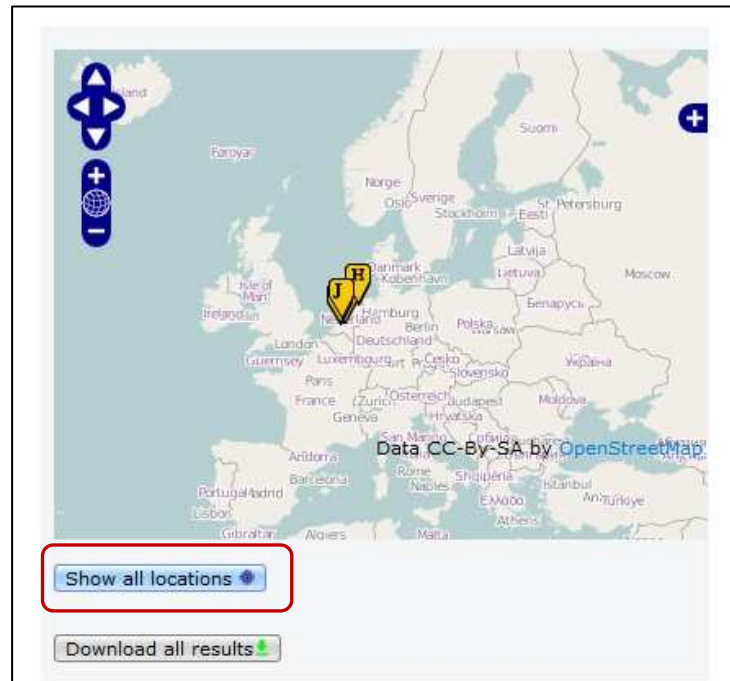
land
Suomi
Faroyar
Norge
Oslo
Sverige
Stockholm
St. Petersburg
Eesti
Latvija
Danmark
København
Lietuva
Moscow
Isle of Man
Ireland
Hamburg
Berlin
Polska
Беларусь
London
Nederland
Deutschland
Guernsey
Luxembourg
Česko
Україна
Slovensko
Paris
France
Zürich
Österreich
Budapest
Moldova
Geneva
Hrvatska
San Marino
Andorra
Data CC-By-SA by OpenStreetMap
Barcelona
Rome
Shqipëria
Portugal
Madrid
Naples
Istanbul
Ελλάδα
Türkiye
Lisbon
Athens
Gibraltar
Algiers
Malta
J
H
Show all locations
Download all results